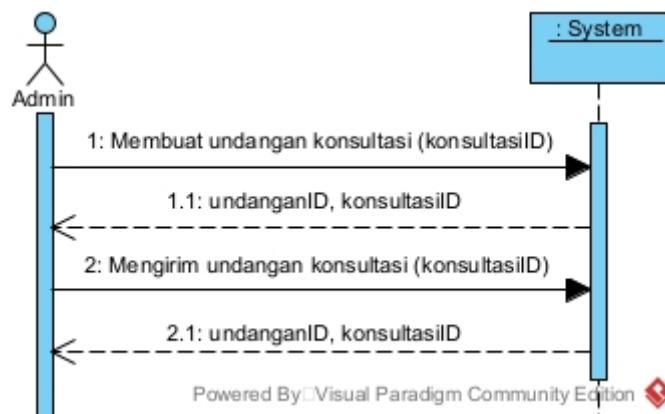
Admin

: System

1: Membuat undangan konsultasi (konsultasiID)

1.1: undanganID, konsultasiID

2: Mengirim undangan konsultasi (konsultasiID)

2.1: undanganID, konsultasiID

Powered By□Visual Paradigm Community Edition